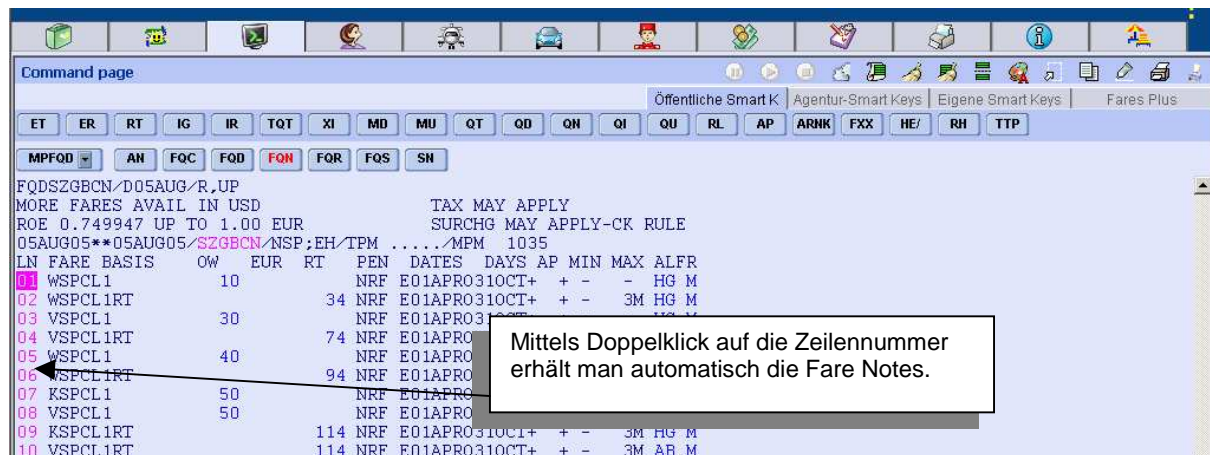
Command page

Öffentliche Smart K | Agentur-Smart Keys | Eigene Smart Keys | Fares Plus

ET ER RT IG IR TQT XI MD MU QT QD QN QI QU RL AP ARNK FXX HE/ RH TTP

MPFQD AN FQC FQD FQN FQR FQS SN

FQDSZGBCN/D05AUG/R,UP
MORE FARES AVAIL IN USD TAX MAY APPLY
ROE 0.749947 UP TO 1.00 EUR SURCHG MAY APPLY-CK RULE
05AUG05**05AUG05/SZGBCN/NSP;EH/TPM ...../MPM 1035
LN FARE BASIS OW EUR RT PEN DATES DAYS AP MIN MAX ALFR
01 WSPCL1 10 NRF E01APR0310CT+ + - - HG M
02 WSPCL1RT 34 NRF E01APR0310CT+ + - 3M HG M
03 VSPCL1 30 NRF E01APR031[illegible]
04 VSPCL1RT 74 NRF E01APRO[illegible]
05 WSPCL1 40 NRF E01APRO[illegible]
06 WSPCL1RT 94 NRF E01APRO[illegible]
07 KSPCL1 50 NRF E01APRO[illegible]
08 VSPCL1 50 NRF E01APRO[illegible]
09 KSPCL1RT 114 NRF E01APR0310CT+ + - 3M HG M
10 VSPCL1RT 114 NRF E01APR0310CT+ + - 3M AB M

Mittels Doppelklick auf die Zeilennummer erhält man automatisch die Fare Notes.